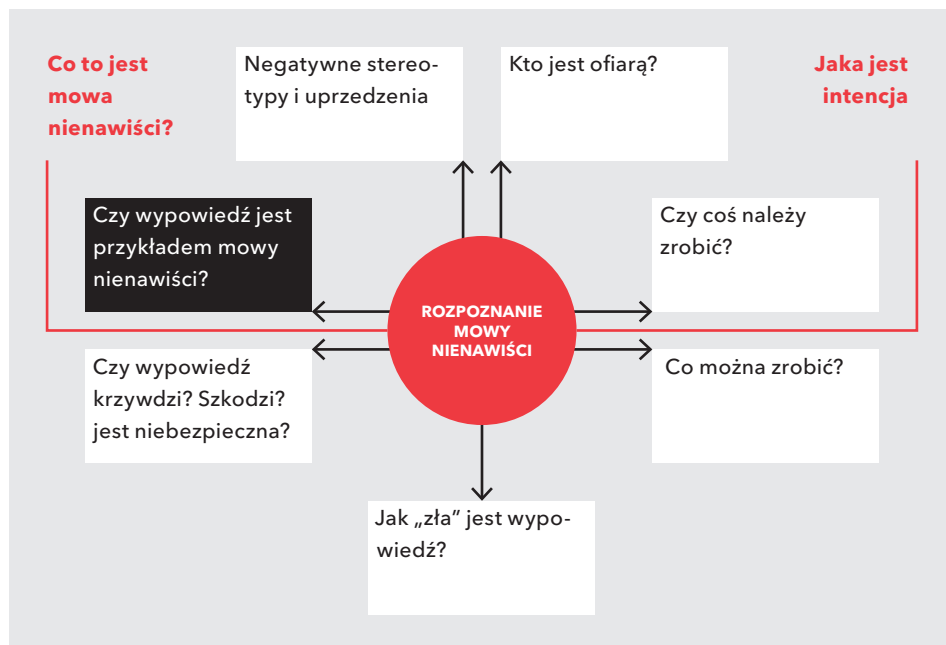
Co to jest mowa nienawiści?

Negatywne stereotypy i uprzedzenia

Kto jest ofiarą?

Jaka jest intencja

Czy wypowiedź jest przykładem mowy nienawiści?

Czy coś należy zrobić?

ROZPOZNANIE MOWY NIENAWIŚCI

Czy wypowiedź krzywdzi? Szkodzi? jest niebezpieczna?

Co można zrobić?

Jak „zła" jest wypowiedź?